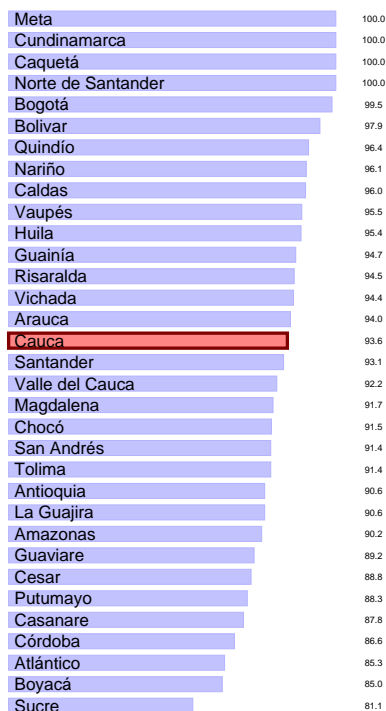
Meta 100.0
Cundinamarca 100.0
Caquetá 100.0
Norte de Santander 100.0
Bogotá 99.5
Bolivar 97.9
Quindío 96.4
Nariño 96.1
Caldas 96.0
Vaupés 95.5
Huila 95.4
Guainía 94.7
Risaralda 94.5
Vichada 94.4
Arauca 94.0
Cauca 93.6
Santander 93.1
Valle del Cauca 92.2
Magdalena 91.7
Chocó 91.5
San Andrés 91.4
Tolima 91.4
Antioquia 90.6
La Guajira 90.6
Amazonas 90.2
Guaviare 89.2
Cesar 88.8
Putumayo 88.3
Casanare 87.8
Córdoba 86.6
Atlántico 85.3
Boyacá 85.0
Sucre 81.1